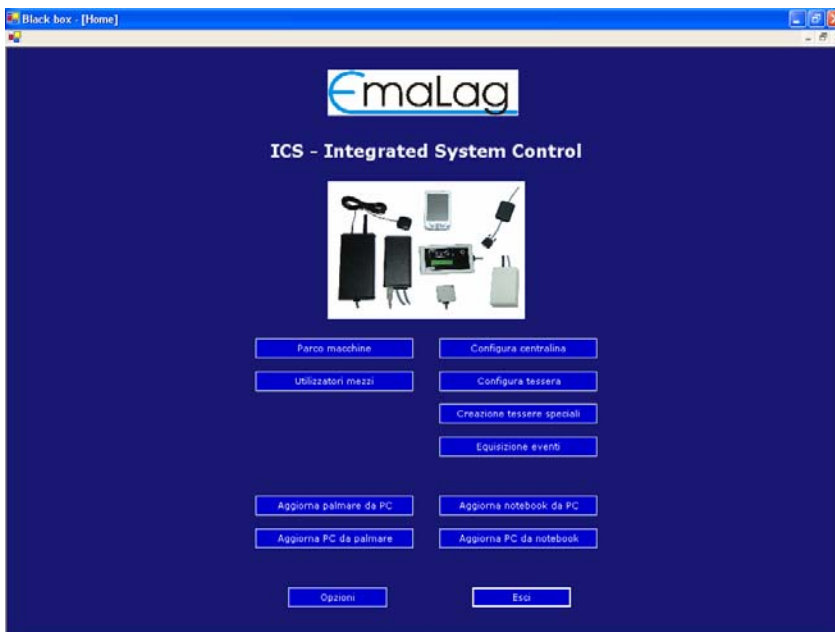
Black box - [Home]

EmaLag

ICS - Integrated System Control

Parco macchine

Configura centralina

Utilizzatori mezzi

Configura tessera

Creazione tessere speciali

Equisizione eventi

Aggiorna palmare da PC

Aggiorna notebook da PC

Aggiorna PC da palmare

Aggiorna PC da notebook

Opzioni

Esci